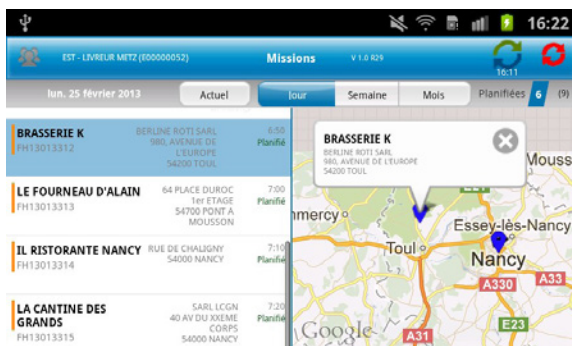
16:22

EST - LIVREUR METZ (E00000052)
Missions
V 1.0 R29
16:11

lun. 25 février 2013
Actuel
Jour
Semaine
Mois
Planifiées 6 (9)

BRASSERIE K
FH13013312
BERLINE ROTI SARL
980, AVENUE DE L'EUROPE
54200 TOUL
6:50
Planifié

LE FOURNEAU D'ALAIN
FH13013313
64 PLACE DUROC
1er ETAGE
54700 PONT A MOUSSON
7:00
Planifié

IL RISTORANTE NANCY
FH13013314
RUE DE CHALIGNY
54000 NANCY
7:10
Planifié

LA CANTINE DES GRANDS
FH13013315
SARL LCGN
40 AV DU XXEME CORPS
54000 NANCY
7:20
Planifié

BRASSERIE K
BERLINE ROTI SARL
980, AVENUE DE L'EUROPE
54200 TOUL

Mouss
mmercy
Essey-lès-Nancy
Toul
Nancy
A330
A33
E23
A31
Google